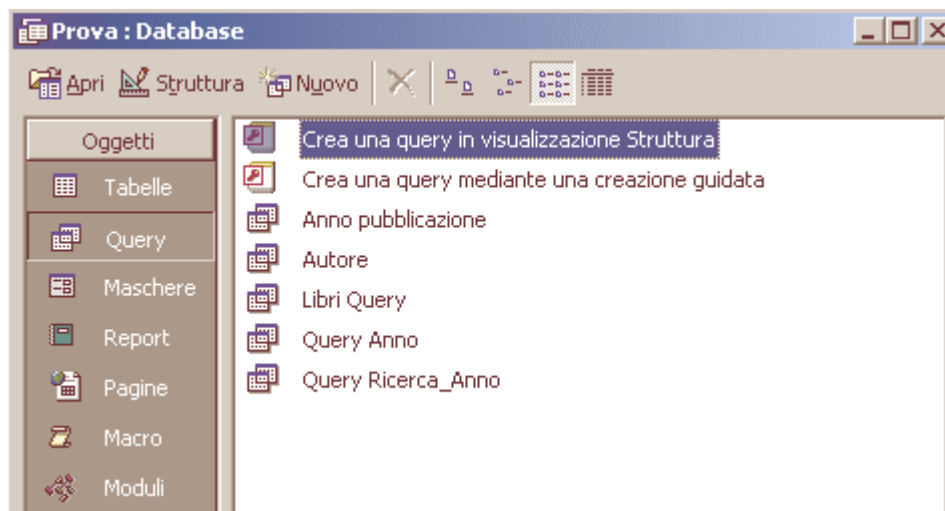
Prova : Database

Apri Struttura Nuovo

Oggetti
Tabelle
Query
Maschere
Report
Pagine
Macro
Moduli

Crea una query in visualizzazione Struttura
Crea una query mediante una creazione guidata
Anno pubblicazione
Autore
Libri Query
Query Anno
Query Ricerca_Anno